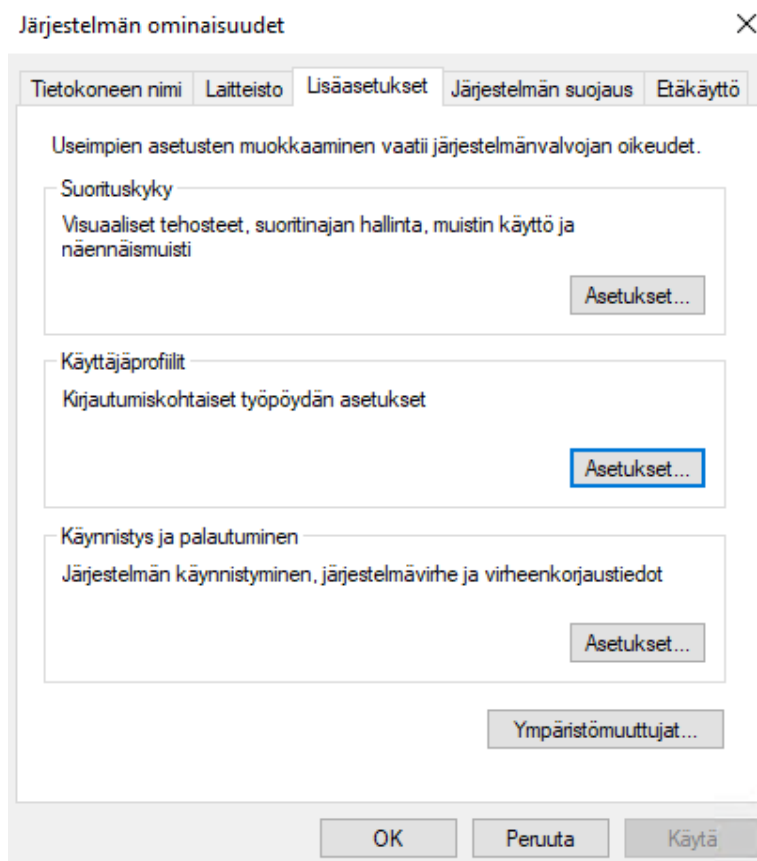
Järjestelmän ominaisuudet

×

Tietokoneen nimi | Laitteisto | Lisäasetukset | Järjestelmän suojaus | Etäkäyttö

Useimpien asetusten muokkaaminen vaatii järjestelmänvalvojan oikeudet.

Suorituskyky

Visuaaliset tehosteet, suoritinajan hallinta, muistin käyttö ja näennäismuisti

Asetukset...

Käyttäjäprofiilit

Kirjautumiskohtaiset työpöydän asetukset

Asetukset...

Käynnistys ja palautuminen

Järjestelmän käynnistyminen, järjestelmävirhe ja virheenkorjaustiedot

Asetukset...

Ympäristömuuttujat...

OK | Peruuta | Käytä